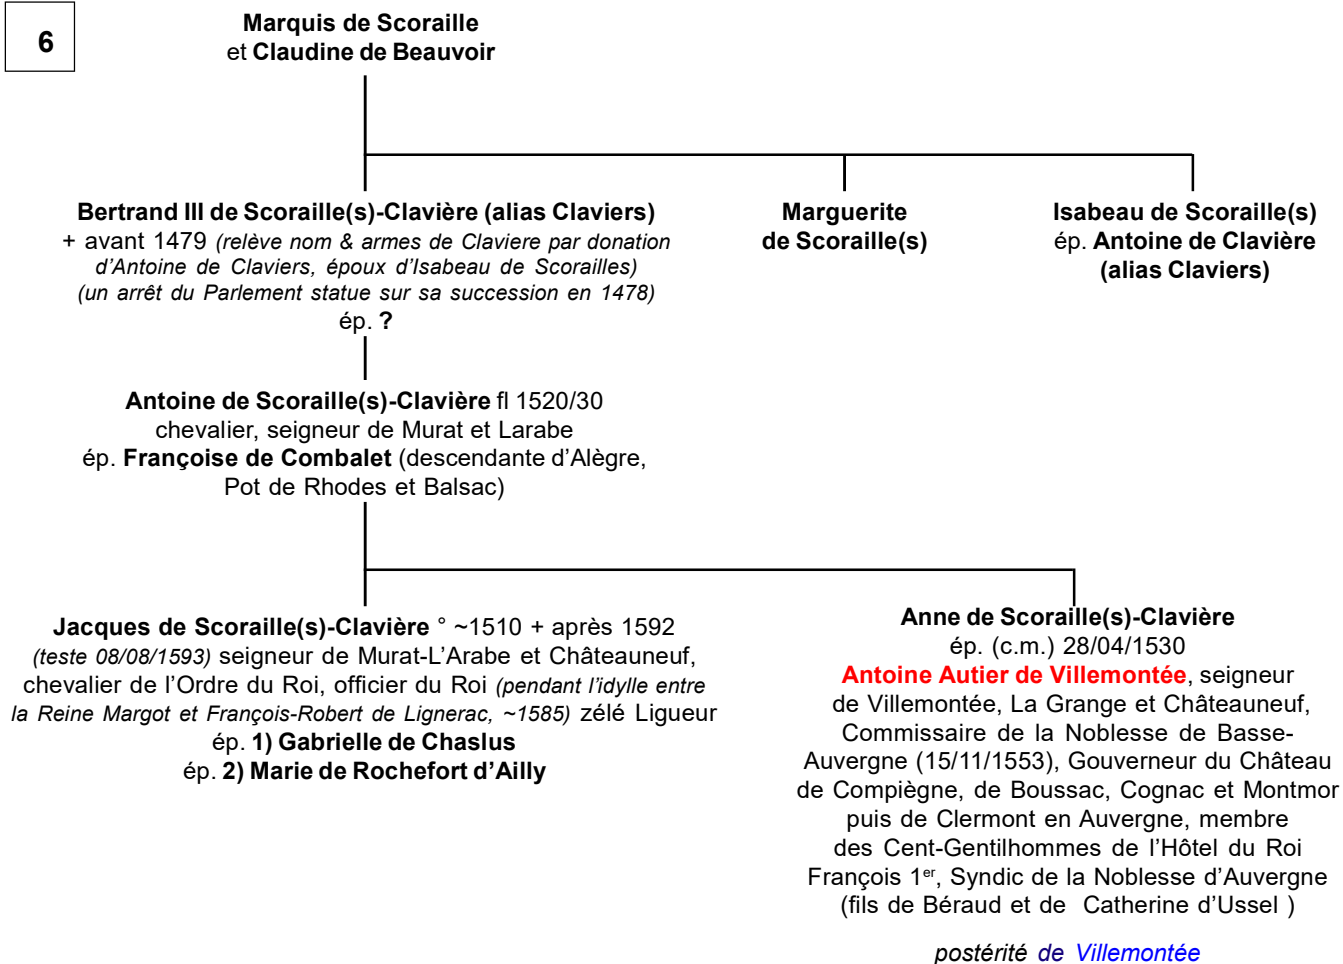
6

Marquis de Scoraille
et Claudine de Beauvoir

Bertrand III de Scoraille(s)-Clavière (alias Claviers)
+ avant 1479 (relève nom & armes de Claviere par donation d'Antoine de Claviers, époux d'Isabeau de Scorailles)
(un arrêt du Parlement statue sur sa succession en 1478)
ép. ?

Marguerite
de Scoraille(s)

Isabeau de Scoraille(s)
ép. Antoine de Clavière
(alias Claviers)

Antoine de Scoraille(s)-Clavière fl 1520/30
chevalier, seigneur de Murat et Larabe
ép. Françoise de Combalet (descendante d'Alègre, Pot de Rhodes et Balsac)

Jacques de Scoraille(s)-Clavière ° ~1510 + après 1592
(teste 08/08/1593) seigneur de Murat-L'Arabe et Châteauneuf, chevalier de l'Ordre du Roi, officier du Roi (pendant l'idylle entre la Reine Margot et François-Robert de Lignerac, ~1585) zélé Ligueur
ép. 1) Gabrielle de Chaslus
ép. 2) Marie de Rochefort d'Ailly

Anne de Scoraille(s)-Clavière
ép. (c.m.) 28/04/1530
Antoine Autier de Villemontée, seigneur de Villemontée, La Grange et Châteauneuf, Commissaire de la Noblesse de Basse-Auvergne (15/11/1553), Gouverneur du Château de Compiègne, de Boussac, Cognac et Montmor puis de Clermont en Auvergne, membre des Cent-Gentilhommes de l'Hôtel du Roi François 1$^{er}$, Syndic de la Noblesse d'Auvergne (fils de Béraud et de Catherine d'Ussel )

postérité de Villemontée